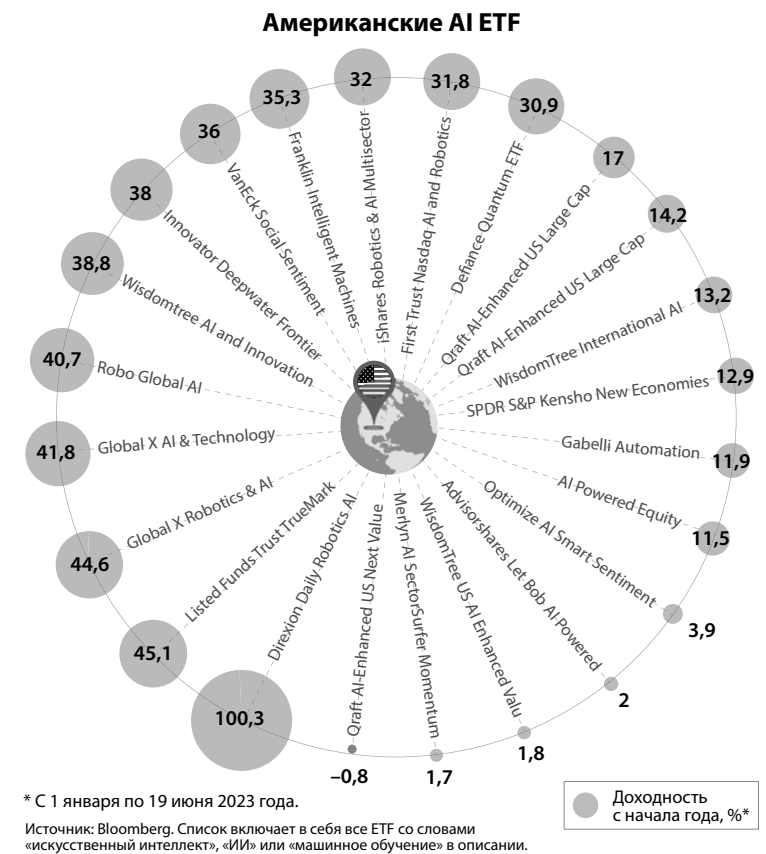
Американские AI ETF

32
iShares Robotics & AI Multisector

31,8
First Trust Nasdaq AI and Robotics

30,9
Defiance Quantum ETF

17
Qraft AI-Enhanced US Large Cap

14,2
Qraft AI-Enhanced US Large Cap

13,2
WisdomTree International AI

12,9
SPDR S&P Kensho New Economies

11,9
Gabelli Automation

11,5
AI Powered Equity

3,9
Optimize AI Smart Sentiment

2
Advisorshares Let Bob AI Powered

1,8
WisdomTree US AI Enhanced Valu

1,7
Merlyn AI SectorSurfer Momentum

–0,8
Qraft AI-Enhanced US Next Value

100,3
Direxion Daily Robotics AI

45,1
Listed Funds Trust TrueMark

44,6
Global X Robotics & AI

41,8
Global X AI & Technology

40,7
Robo Global AI

38,8
Wisdomtree AI and Innovation

38
Innovator Deepwater Frontier

36
VanEck Social Sentiment

35,3
Franklin Intelligent Machines

* С 1 января по 19 июня 2023 года.

Доходность с начала года, %*

Источник: Bloomberg. Список включает в себя все ETF со словами «искусственный интеллект», «ИИ» или «машинное обучение» в описании.